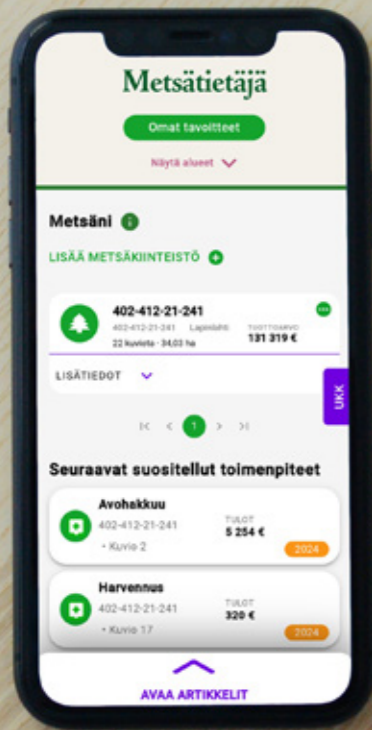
Metsätietäjä

Omat tavoitteet

Näytä alueet

Metsäni

LISÄÄ METSÄKIINTEISTÖ

402-412-21-241
402-412-21-241 Lapinlahti
22 kuviota · 34,03 ha
TUOTTOARVO
131 319 €

LISÄTIEDOT

UKK

1

Seuraavat suositellut toimenpiteet

Avohakkuu
402-412-21-241
• Kuvio 2
TULOT
5 254 €
2024

Harvennus
402-412-21-241
• Kuvio 17
TULOT
320 €
2024

AVAA ARTIKKELIT